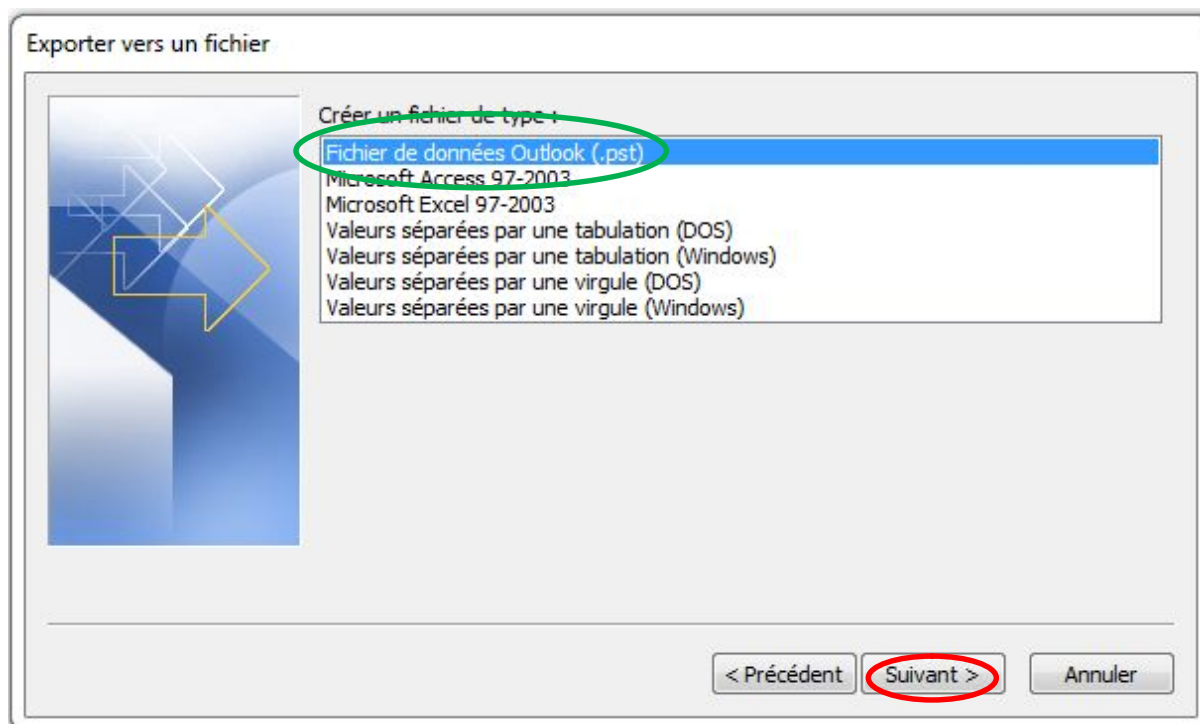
Exporter vers un fichier

Créer un fichier de type :

Fichier de données Outlook (.pst)
Microsoft Access 97-2003
Microsoft Excel 97-2003
Valeurs séparées par une tabulation (DOS)
Valeurs séparées par une tabulation (Windows)
Valeurs séparées par une virgule (DOS)
Valeurs séparées par une virgule (Windows)

< Précédent
Suivant >
Annuler